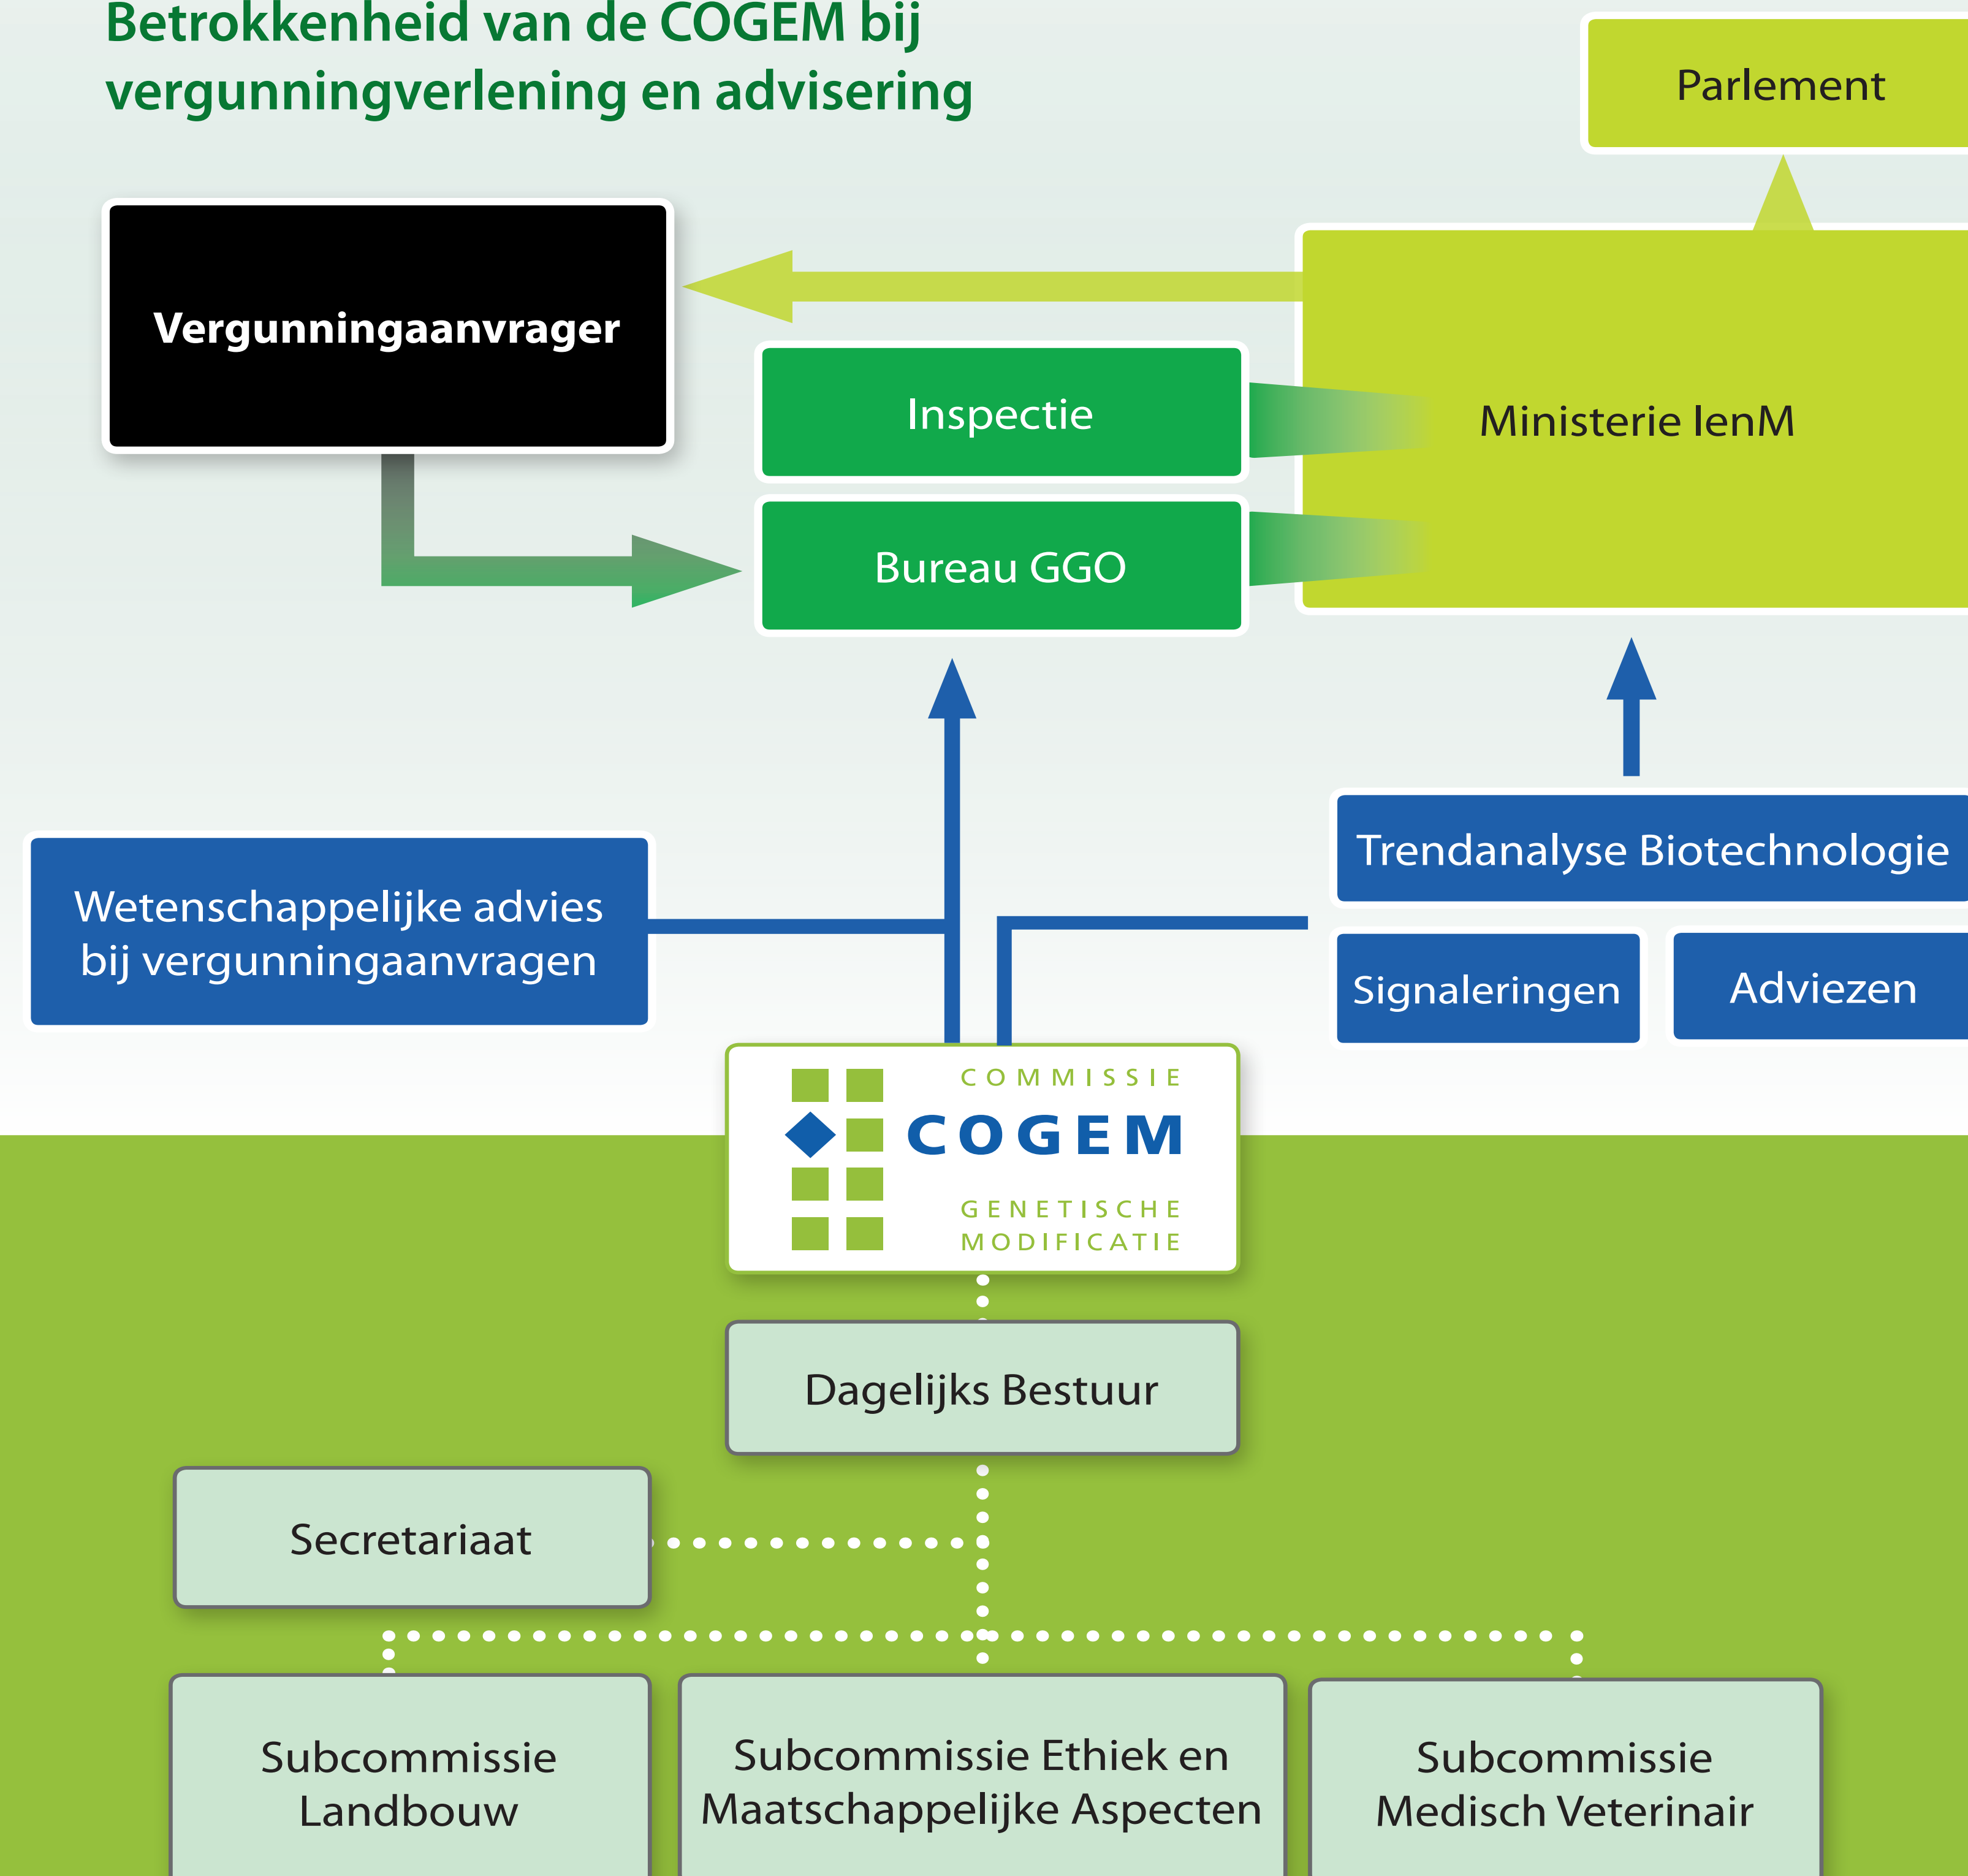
Betrokkenheid van de COGEM bij vergunningverlening en advisering

Parlement

Vergunningaanvrager

Inspectie

Bureau GGO

Ministerie IenM

Wetenschappelijke advies bij vergunningaanvragen

Trendanalyse Biotechnologie

Signaleringen

Adviezen

COMMISSIE
COGEM
GENETISCHE MODIFICATIE

Dagelijks Bestuur

Secretariaat

Subcommissie Landbouw

Subcommissie Ethiek en Maatschappelijke Aspecten

Subcommissie Medisch Veterinair